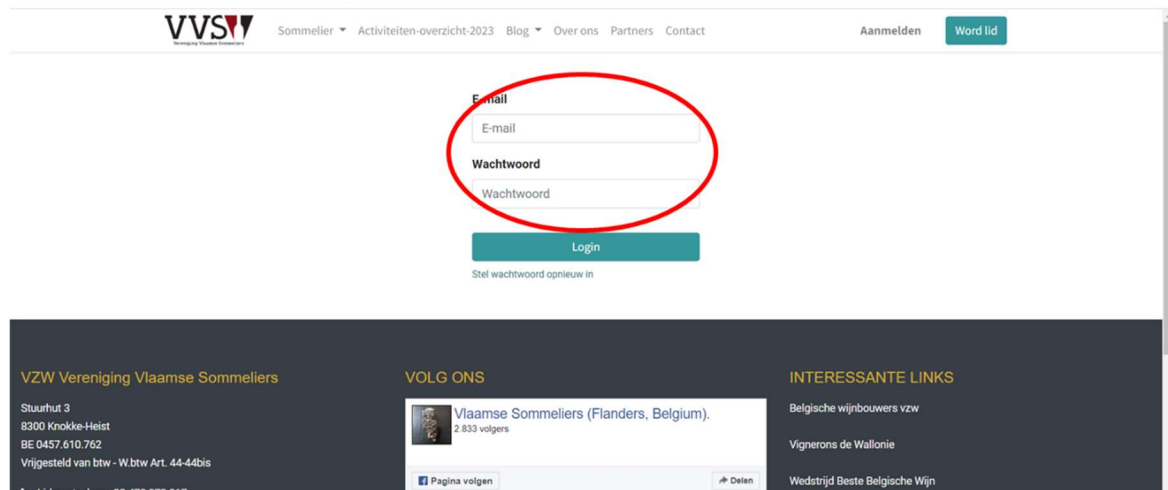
VVS
Vereniging Vlaamse Sommeliers

Sommelier Activiteiten-overzicht-2023 Blog Over ons Partners Contact Aanmelden Word lid

E-mail
E-mail
Wachtwoord
Wachtwoord
Login
Stel wachtwoord opnieuw in

VZW Vereniging Vlaamse Sommeliers
Stuurhut 3
8300 Knokke-Heist
BE 0457.610.762
Vrijgesteld van btw - W.btw Art. 44-44bis
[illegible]

VOLG ONS
Vlaamse Sommeliers (Flanders, Belgium).
2.833 volgers
Pagina volgen
Delen

INTERESSANTE LINKS
Belgische wijnbouwers vzw
Vignerons de Wallonie
Wedstrijd Beste Belgische Wijn